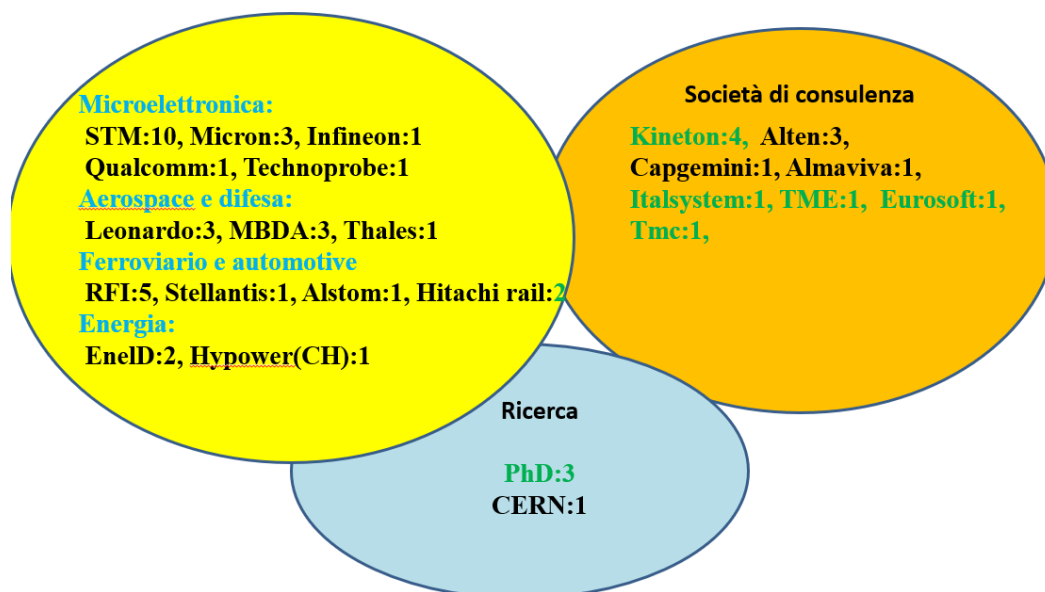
Microelettronica:
STM:10, Micron:3, Infineon:1
Qualcomm:1, Technoprobe:1
Aerospace e difesa:
Leonardo:3, MBDA:3, Thales:1
Ferroviario e automotive
RFI:5, Stellantis:1, Alstom:1, Hitachi rail:2
Energia:
EnelD:2, Hypower(CH):1

Società di consulenza
Kineton:4, Alten:3,
Capgemini:1, Almaviva:1,
Italsystem:1, TME:1, Eurosoft:1,
Tmc:1,

Ricerca
PhD:3
CERN:1